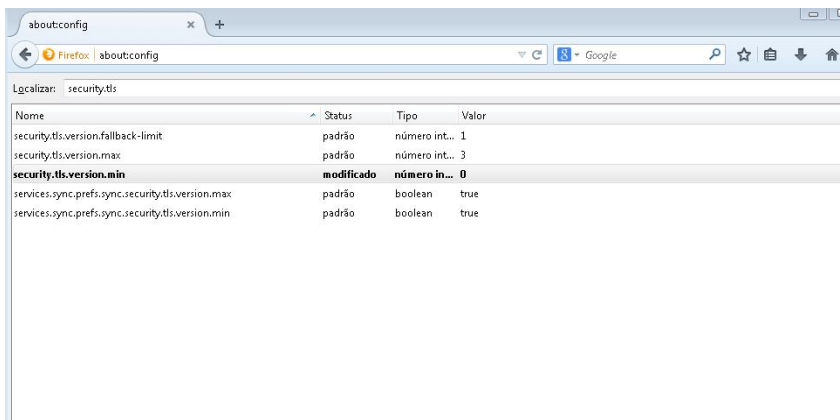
about:config ×

Firefox | about:config

Google

Localizar: security.tls

| Nome | Status | Tipo | Valor |
|---|---|---|---|
| security.tls.version.fallback-limit | padrão | número int... | 1 |
| security.tls.version.max | padrão | número int... | 3 |
| **security.tls.version.min** | **modificado** | **número in...** | **0** |
| services.sync.prefs.sync.security.tls.version.max | padrão | boolean | true |
| services.sync.prefs.sync.security.tls.version.min | padrão | boolean | true |